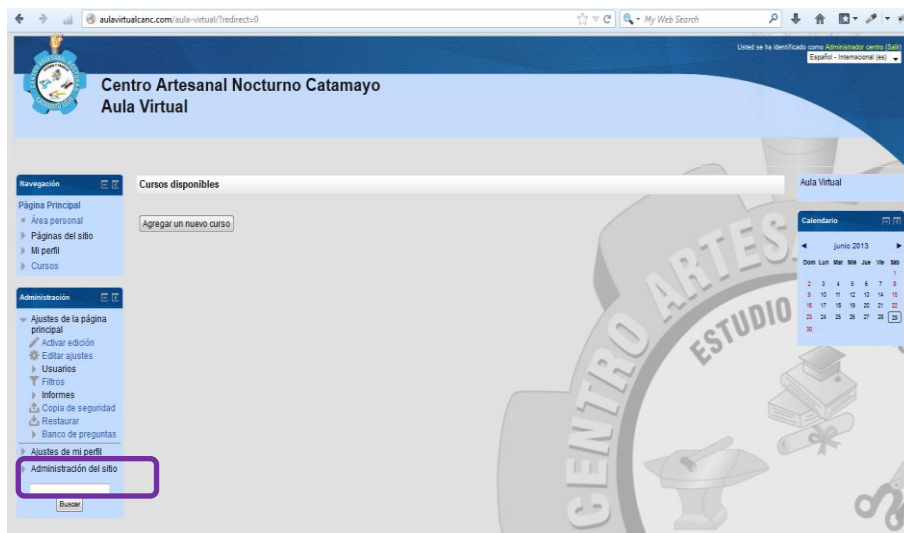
aulavirtualcanc.com/aula-virtual/?redirect=0

My Web Search

Usted se ha identificado como Administrador centro (Salir)
Español - Internacional (es)

Centro Artesanal Nocturno Catamayo
Aula Virtual

Navegación
Página Principal
Área personal
Páginas del sitio
Mi perfil
Cursos

Administración
Ajustes de la página principal
Activar edición
Editar ajustes
Usuarios
Filtros
Informes
Copia de seguridad
Restaurar
Banco de preguntas
Ajustes de mi perfil
Administración del sitio
Buscar

Cursos disponibles

Agregar un nuevo curso

CENTRO ARTES
ESTUDIO

Aula Virtual

Calendario
junio 2013
| Dom | Lun | Mar | Mié | Jue | Vie | Sáb |
|---|---|---|---|---|---|---|
| | | | | | | 1 |
| 2 | 3 | 4 | 5 | 6 | 7 | 8 |
| 9 | 10 | 11 | 12 | 13 | 14 | 15 |
| 16 | 17 | 18 | 19 | 20 | 21 | 22 |
| 23 | 24 | 25 | 26 | 27 | 28 | 29 |
| 30 | | | | | | |